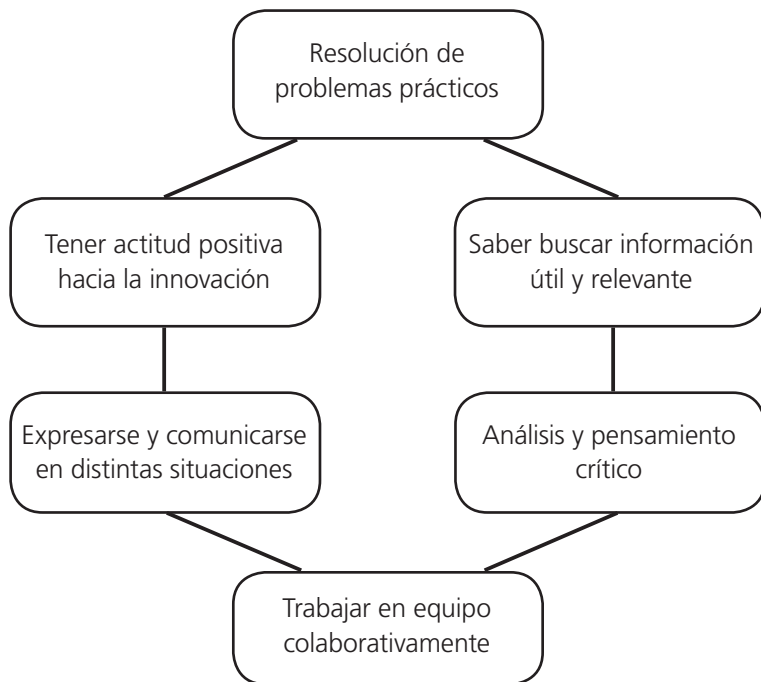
Resolución de problemas prácticos

Tener actitud positiva hacia la innovación

Saber buscar información útil y relevante

Expresarse y comunicarse en distintas situaciones

Análisis y pensamiento crítico

Trabajar en equipo colaborativamente